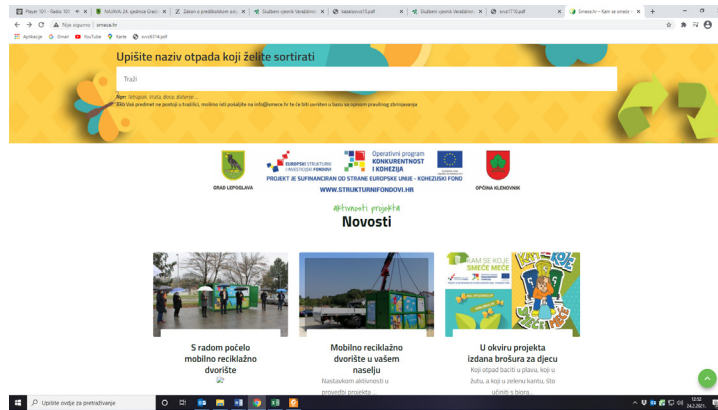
Player 101 - Radio 101 | NAJAVA 24. sjednice Grad | Zakon o predškolskom o | Službeni vjesnik Varaždin | bezakon.pdf | Službeni vjesnik Varaždin | svv2770.pdf | Smece.hr – Kam se smeće

Nije sigurno | smece.hr

Aplikacije | Gmail | YouTube | Karte | svv8374.pdf

Upišite naziv otpada koji želite sortirati

Traži

Npr: tetrapak, vrećica, boca, baterije...
Ako Vaš predmet ne postoji u tražilici, molimo vas pošaljite na info@smece.hr te će biti uvršten u bazu sa opisom pravilnog zbrinjavanja

GRAD LEPOGLAVA

EUROPSKI STRUKTURNI I INVESTICIJSKI FONDOVI

Operativni program KONKURENTNOST I KOHEZIJA

PROJEKT JE SUFINANCIRAN OD STRANE EUROPSKE UNIJE - KOHEZIJSKI FOND

WWW.STRUKTURNIFONDOVI.HR

OPĆINA KLENOVNIK

aktivnosti projekta

Novosti

KAM SE KOJE SMEĆE MEĆE

S radom počelo mobilno reciklažno dvorište

Mobilno reciklažno dvorište u vašem naselju

Nastavkom aktivnosti u provedbi projekta ...

U okviru projekta izdana brošura za djecu

Koji otpad baciti u plavu, koji u žutu, a koji u zelenu kantu, što učiniti s biora...

Upišite ovdje za pretraživanje

12:52
24.2.2021.